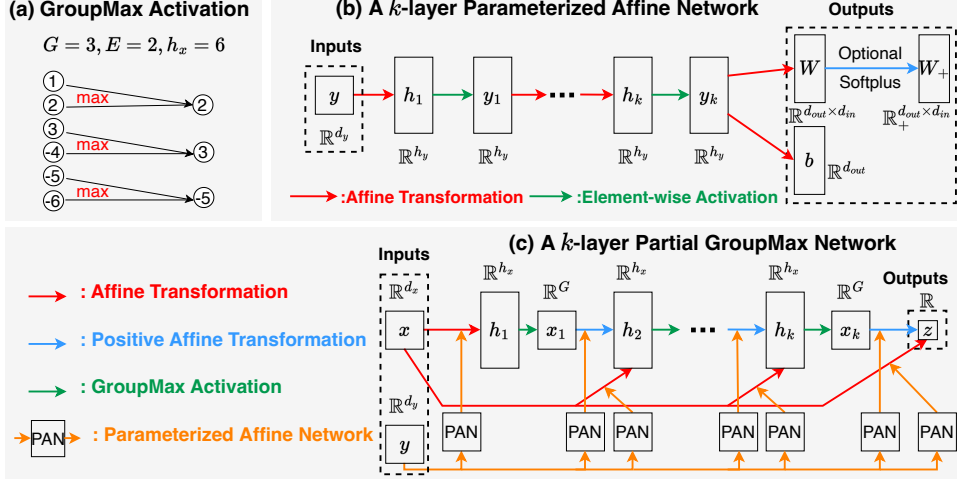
(a) GroupMax Activation

$G = 3, E = 2, h_x = 6$

1
2
max
2
3
-4
max
3
-5
-6
max
-5

(b) A $k$-layer Parameterized Affine Network

Inputs

$y$

$\mathbb{R}^{d_y}$

$h_1$

$\mathbb{R}^{h_y}$

$y_1$

$\mathbb{R}^{h_y}$

$h_k$

$\mathbb{R}^{h_y}$

$y_k$

$\mathbb{R}^{h_y}$

Outputs

$W$

Optional

Softplus

$W_+$

$\mathbb{R}^{d_{out} \times d_{in}}$

$\mathbb{R}_+^{d_{out} \times d_{in}}$

$b$

$\mathbb{R}^{d_{out}}$

:Affine Transformation :Element-wise Activation

(c) A $k$-layer Partial GroupMax Network

: Affine Transformation

: Positive Affine Transformation

: GroupMax Activation

PAN : Parameterized Affine Network

Inputs

$\mathbb{R}^{d_x}$

$x$

$\mathbb{R}^{d_y}$

$y$

$\mathbb{R}^{h_x}$

$h_1$

$\mathbb{R}^{G}$

$x_1$

$\mathbb{R}^{h_x}$

$h_2$

$\mathbb{R}^{h_x}$

$h_k$

$\mathbb{R}^{G}$

$x_k$

Outputs

$\mathbb{R}$

$z$

PAN PAN PAN PAN PAN PAN PAN